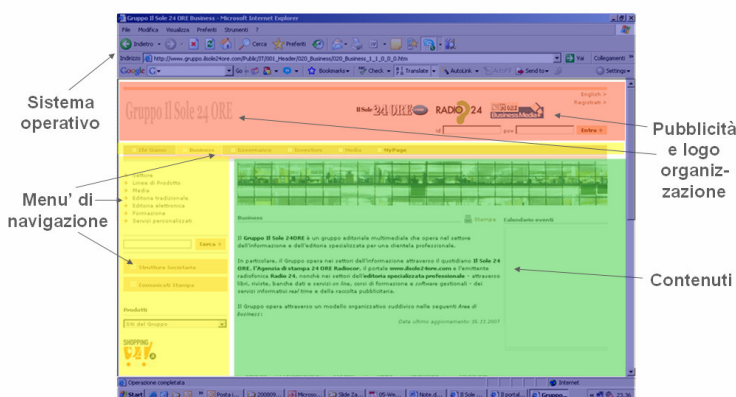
Gruppo Il Sole 24 ORE Business - Microsoft Internet Explorer

File Modifica Visualizza Preferiti Strumenti ?

Indietro Cerca Preferiti

Indirizzo http://www.gruppo.ilsole24ore.com/Public/ST/001_Header/020_Business/020_Business_1_1_0_0_0.htm

Vai Collegamenti

Google G- Go Bookmarks Check Translate AutoLink Send to Settings

Sistema operativo

Gruppo Il Sole 24 ORE

Il Sole 24 ORE RADIO 24 Business Media

English
Registrati

Id Pwd Entra

Pubblicità e logo organizzazione

Chi Siamo Business Governance Investors Media MyPage

Menu' di navigazione

Settori
Linee di Prodotto
Media
Editoria tradizionale
Editoria elettronica
Formazione
Servizi personalizzati

Cerca

Struttura Societaria

Comunicati Stampa

Prodotti

Siti del Gruppo

SHOPPING 24

Business

Stampa

Calendario eventi

Il Gruppo Il Sole 24ORE è un gruppo editoriale multimediale che opera nel settore dell'informazione e dell'editoria specializzata per una clientela professionale.

In particolare, il Gruppo opera nei settori dell'informazione attraverso il quotidiano Il Sole 24 ORE, l'Agenzia di stampa 24 ORE Radiocor, il portale www.ilsole24ore.com e l'emittente radiofonica Radio 24, nonché nei settori dell'editoria specializzata professionale - attraverso libri, riviste, banche dati e servizi on line, corsi di formazione e software gestionali - dei servizi informativi real time e della raccolta pubblicitaria.

Il Gruppo opera attraverso un modello organizzativo suddiviso nelle seguenti Aree di Business:

Data ultimo aggiornamento: 30.11.2007

Contenuti

Operazione completata

Internet

Start